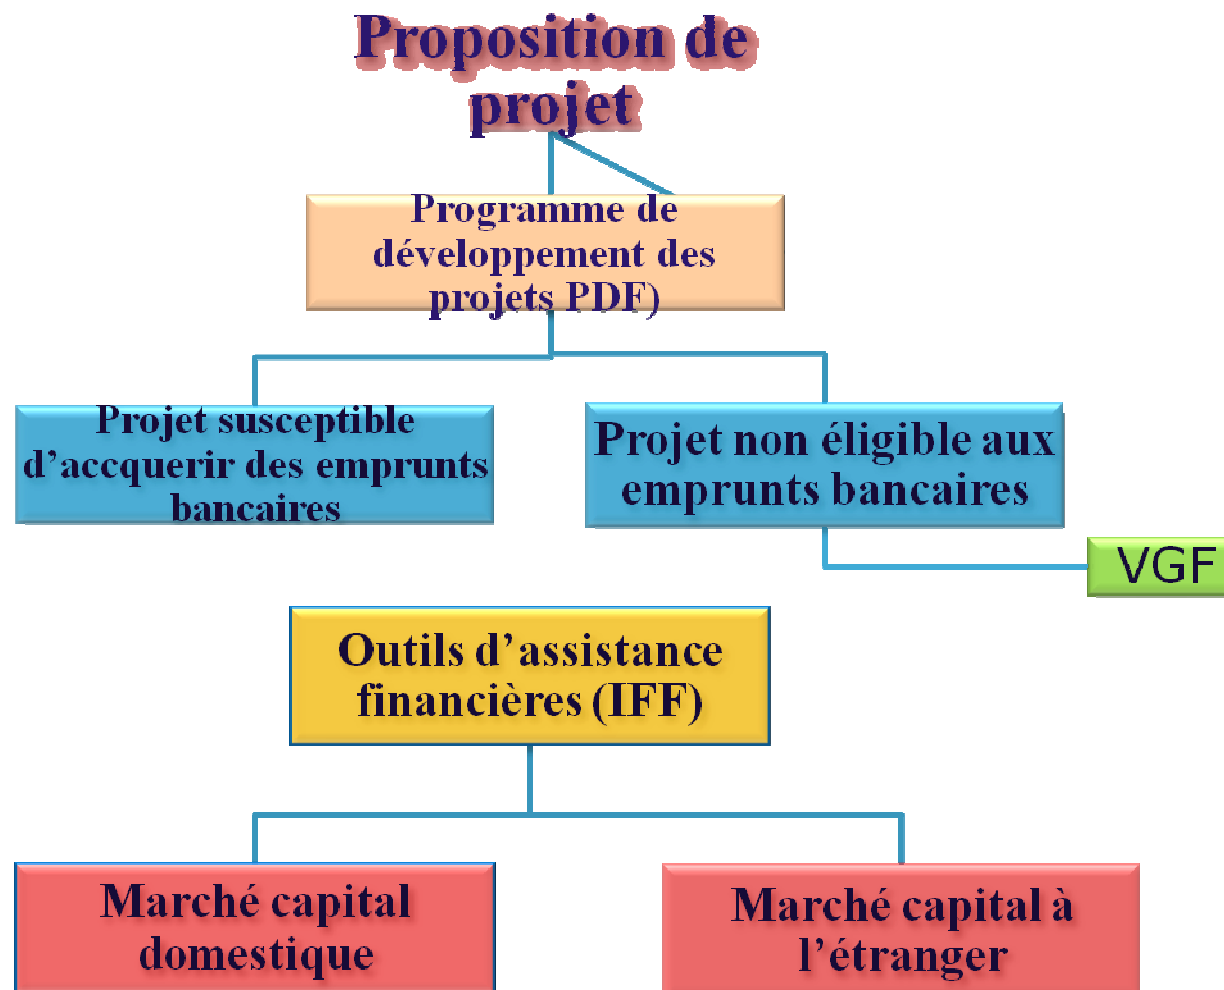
Proposition de projet

Programme de développement des projets PDF)

Projet susceptible d’accquerir des emprunts bancaires

Projet non éligible aux emprunts bancaires

VGF

Outils d’assistance financières (IFF)

Marché capital domestique

Marché capital à l’étranger